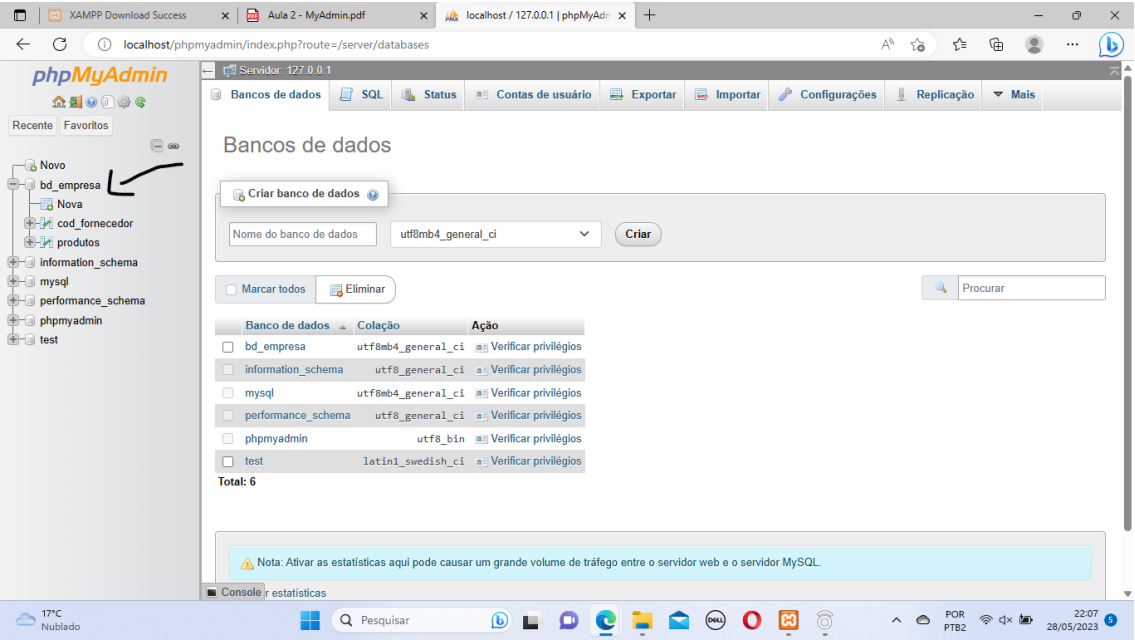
XAMPP Download Success
Aula 2 - MyAdmin.pdf
localhost / 127.0.0.1 | phpMyAdm
localhost/phpmyadmin/index.php?route=/server/databases

phpMyAdmin
Recente Favoritos
Novo
bd_empresa
Nova
cod_fornecedor
produtos
information_schema
mysql
performance_schema
phpmyadmin
test

Servidor: 127.0.0.1
Bancos de dados | SQL | Status | Contas de usuário | Exportar | Importar | Configurações | Replicação | Mais

Bancos de dados

Criar banco de dados
Nome do banco de dados | utf8mb4_general_ci | Criar

Marcar todos | Eliminar
Procurar

| Banco de dados | Colação | Ação |
|---|---|---|
| bd_empresa | utf8mb4_general_ci | Verificar privilégios |
| information_schema | utf8_general_ci | Verificar privilégios |
| mysql | utf8mb4_general_ci | Verificar privilégios |
| performance_schema | utf8_general_ci | Verificar privilégios |
| phpmyadmin | utf8_bin | Verificar privilégios |
| test | latin1_swedish_ci | Verificar privilégios |

Total: 6

Nota: Ativar as estatísticas aqui pode causar um grande volume de tráfego entre o servidor web e o servidor MySQL.

Console r estatísticas

17°C
Nublado
Pesquisar
POR PTB2
22:07
28/05/2023
5